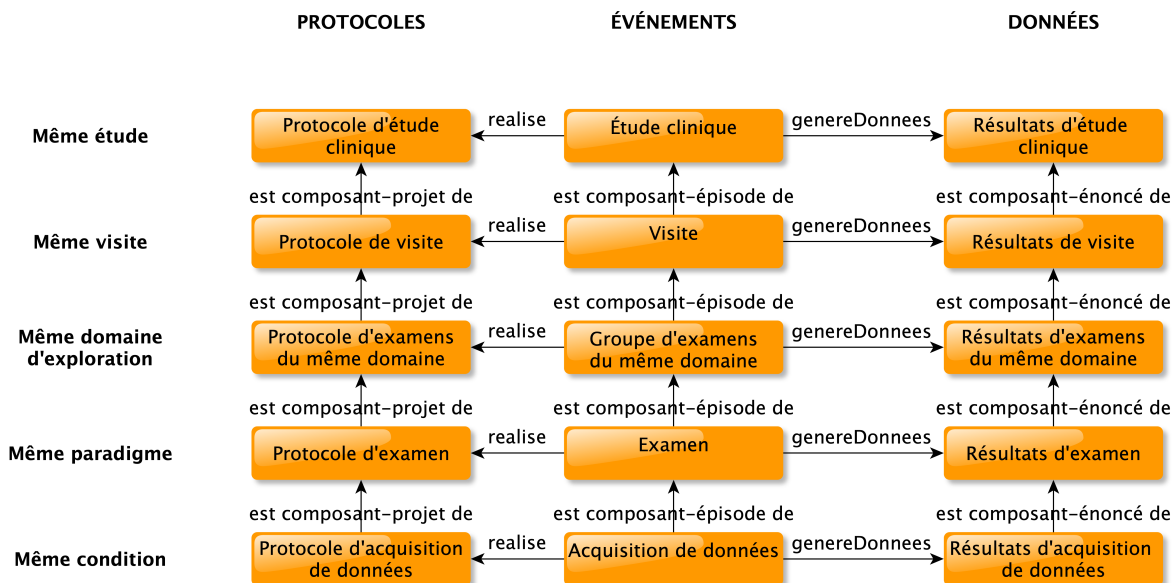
PROTOCOLES

ÉVÉNEMENTS

DONNÉES

Même étude

Protocole d'étude clinique

realise

Étude clinique

genereDonnees

Résultats d'étude clinique

est composant-projet de

est composant-épisode de

est composant-énoncé de

Même visite

Protocole de visite

realise

Visite

genereDonnees

Résultats de visite

est composant-projet de

est composant-épisode de

est composant-énoncé de

Même domaine d'exploration

Protocole d'examens du même domaine

realise

Groupe d'examens du même domaine

genereDonnees

Résultats d'examens du même domaine

est composant-projet de

est composant-épisode de

est composant-énoncé de

Même paradigme

Protocole d'examen

realise

Examen

genereDonnees

Résultats d'examen

est composant-projet de

est composant-épisode de

est composant-énoncé de

Même condition

Protocole d'acquisition de données

realise

Acquisition de données

genereDonnees

Résultats d'acquisition de données